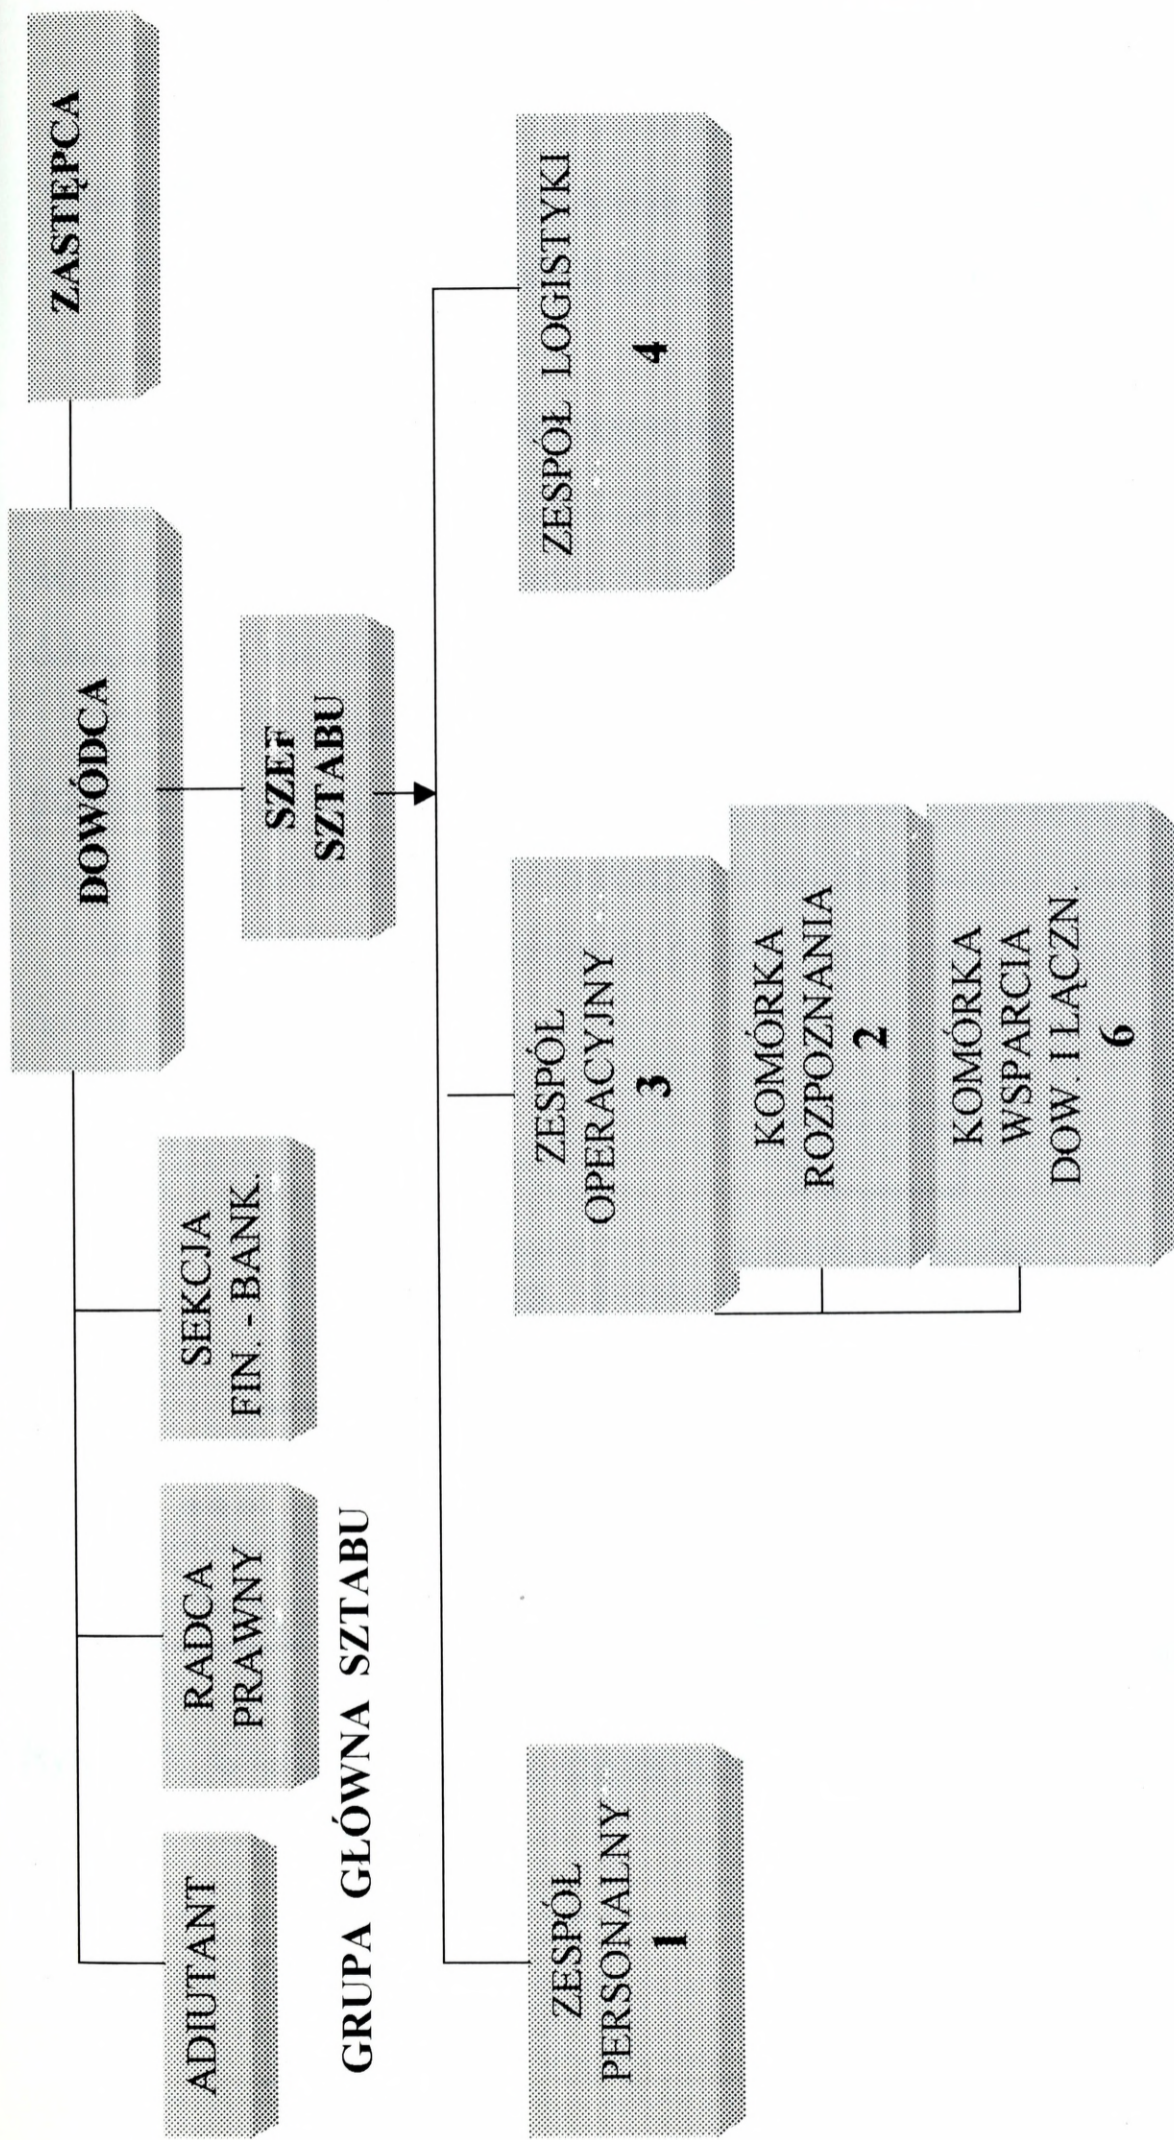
ZASTĘPCA

DOWÓDCA

SZEF SZTABU

ZESPÓŁ LOGISTYKI
4

ZESPÓŁ OPERACYJNY
3

KOMÓRKA ROZPOZNANIA
2

KOMÓRKA WSPARCIA DOW. I ŁĄCZN.
6

SEKCJA FIN. - BANK.

RADCA PRAWNY

ADIUTANT

GRUPA GŁÓWNA SZTABU

ZESPÓŁ PERSONALNY
1